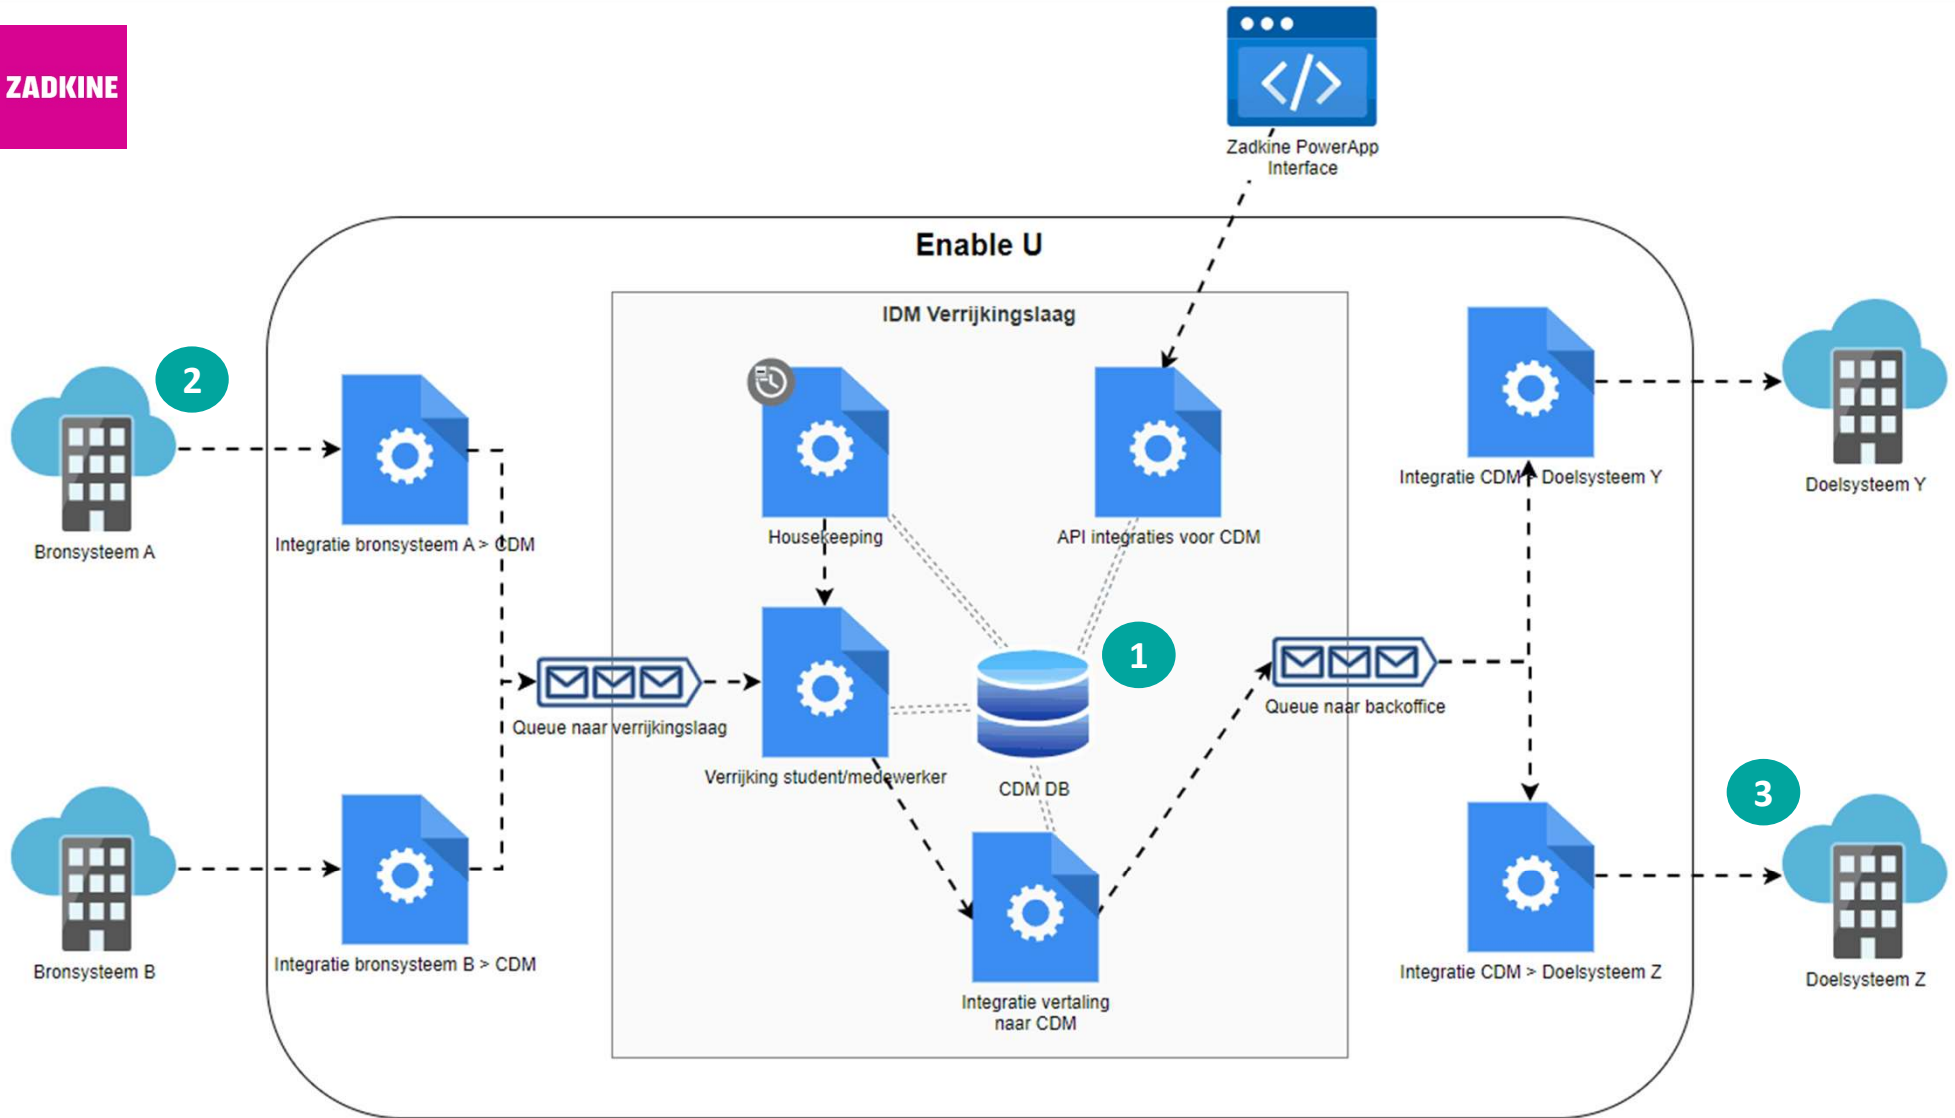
ZADKINE

Zadkine PowerApp Interface

Enable U

IDM Verrijkingslaag

2

Bronsysteem A

Integratie bronsysteem A > CDM

Housekeeping

API integraties voor CDM

Integratie CDM > Doelsysteem Y

Doelsysteem Y

Queue naar verrijkingslaag

Verrijking student/medewerker

1

CDM DB

Queue naar backoffice

3

Bronsysteem B

Integratie bronsysteem B > CDM

Integratie vertaling naar CDM

Integratie CDM > Doelsysteem Z

Doelsysteem Z